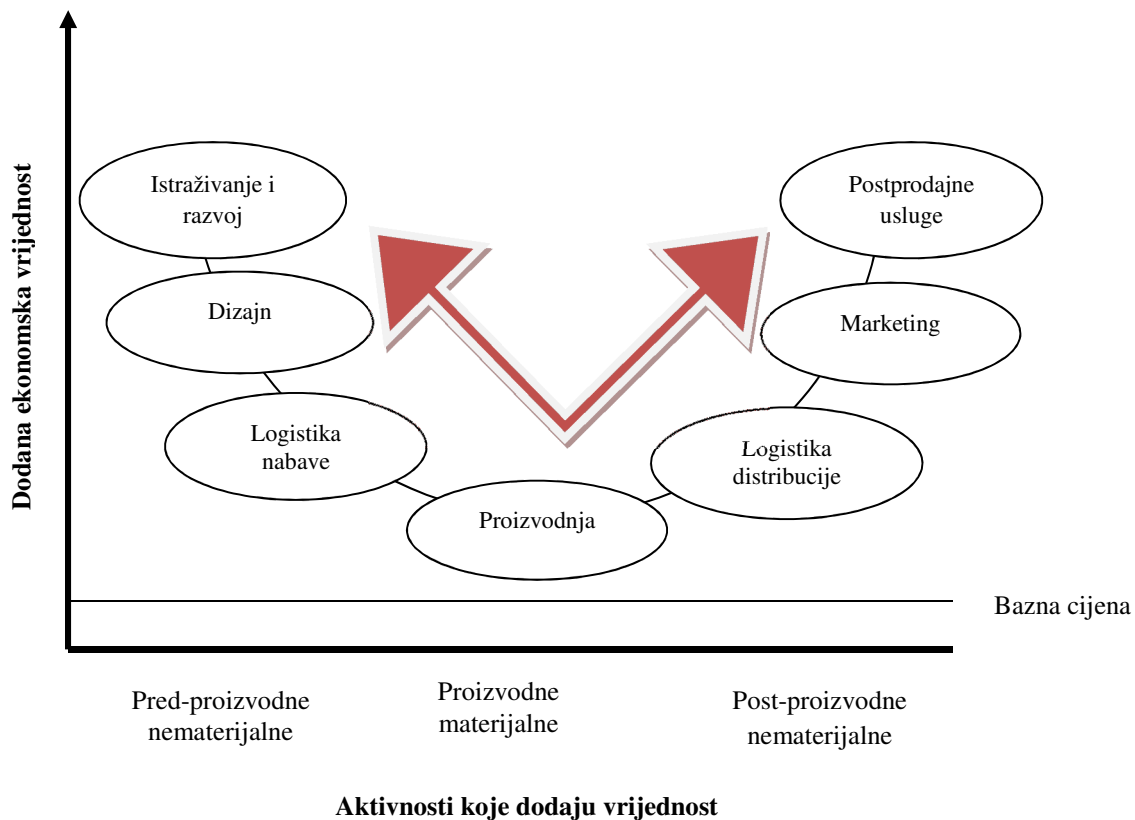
Dodana ekonomska vrijednost

Istraživanje i razvoj

Dizajn

Logistika nabave

Proizvodnja

Logistika distribucije

Marketing

Postprodajne usluge

Bazna cijena

Pred-proizvodne nematerijalne

Proizvodne materijalne

Post-proizvodne nematerijalne

Aktivnosti koje dodaju vrijednost